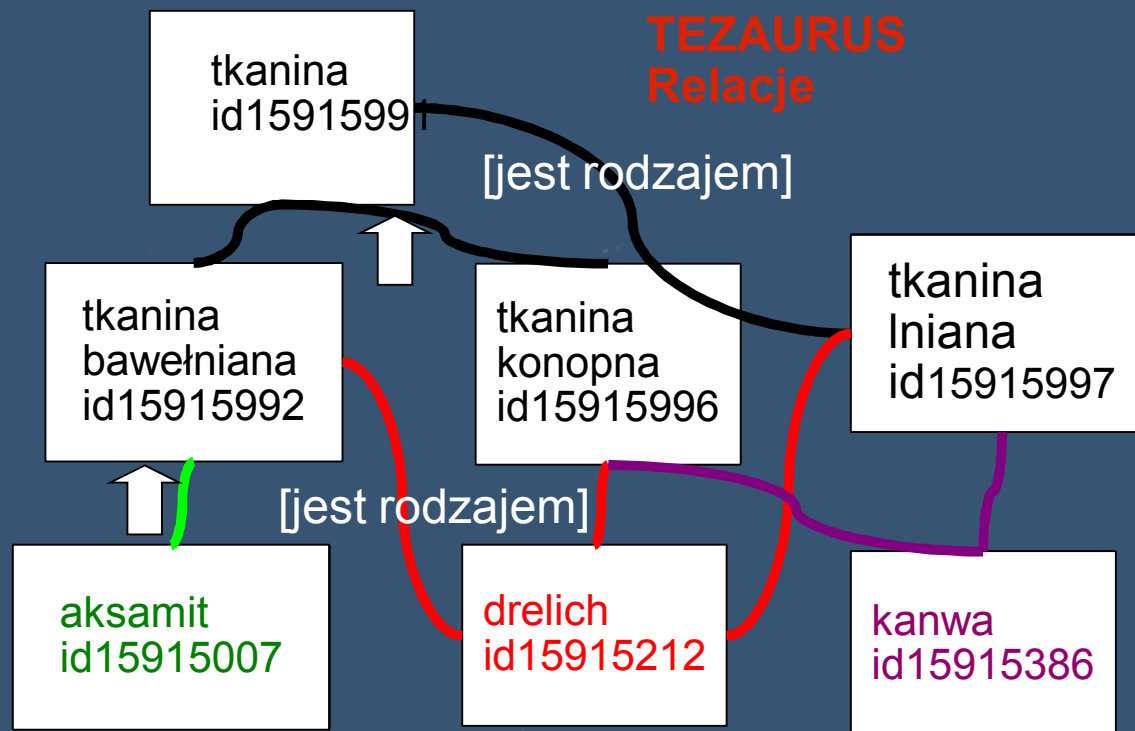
TEZAURUS
Relacje

tkanina
id15915991

[jest rodzajem]

tkanina
bawełniana
id15915992

tkanina
konopna
id15915996

tkanina
lniana
id15915997

[jest rodzajem]

aksamit
id15915007

drelich
id15915212

kanwa
id15915386